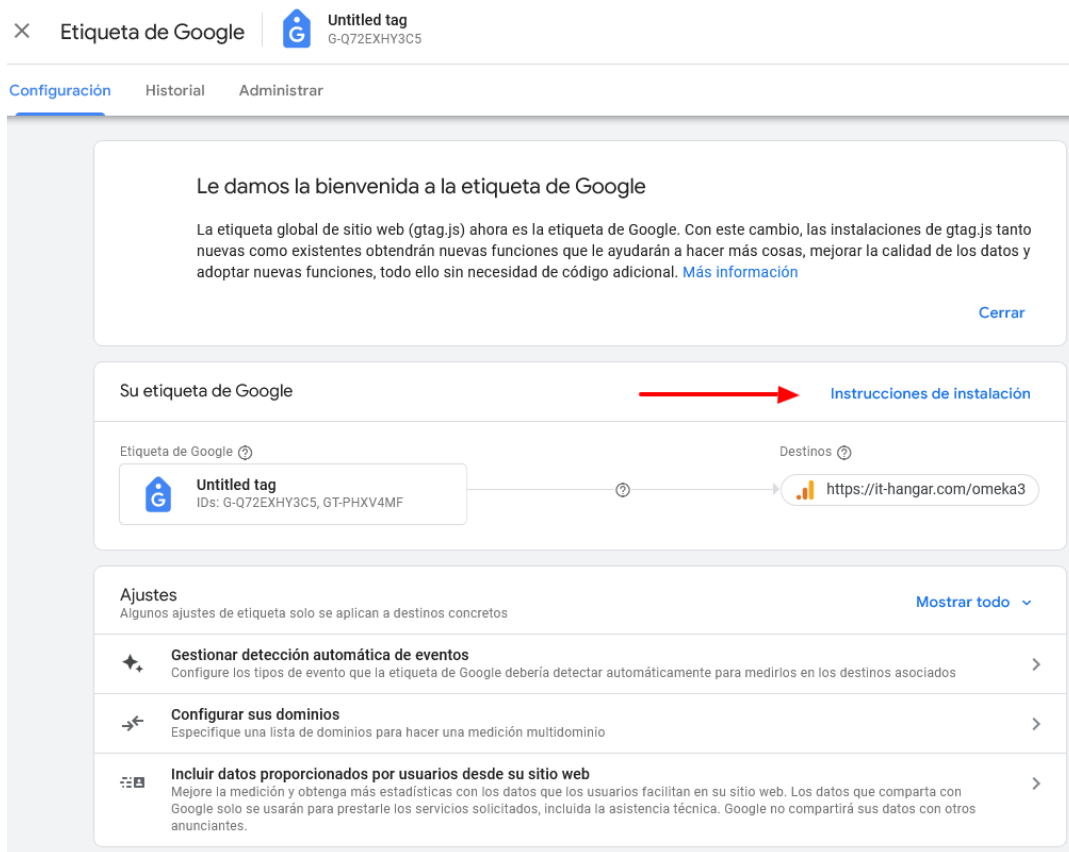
× Etiqueta de Google

Untitled tag
G-Q72EXHY3C5

Configuración Historial Administrar

Le damos la bienvenida a la etiqueta de Google

La etiqueta global de sitio web (gtag.js) ahora es la etiqueta de Google. Con este cambio, las instalaciones de gtag.js tanto nuevas como existentes obtendrán nuevas funciones que le ayudarán a hacer más cosas, mejorar la calidad de los datos y adoptar nuevas funciones, todo ello sin necesidad de código adicional. Más información

Cerrar

Su etiqueta de Google

Instrucciones de instalación

Etiqueta de Google

Untitled tag
IDs: G-Q72EXHY3C5, GT-PHXV4MF

Destinos

https://it-hangar.com/omeka3

Ajustes
Algunos ajustes de etiqueta solo se aplican a destinos concretos

Mostrar todo

Gestionar detección automática de eventos
Configure los tipos de evento que la etiqueta de Google debería detectar automáticamente para medirlos en los destinos asociados

Configurar sus dominios
Especifique una lista de dominios para hacer una medición multidominio

Incluir datos proporcionados por usuarios desde su sitio web
Mejore la medición y obtenga más estadísticas con los datos que los usuarios facilitan en su sitio web. Los datos que comparta con Google solo se usarán para prestarle los servicios solicitados, incluida la asistencia técnica. Google no compartirá sus datos con otros anunciantes.